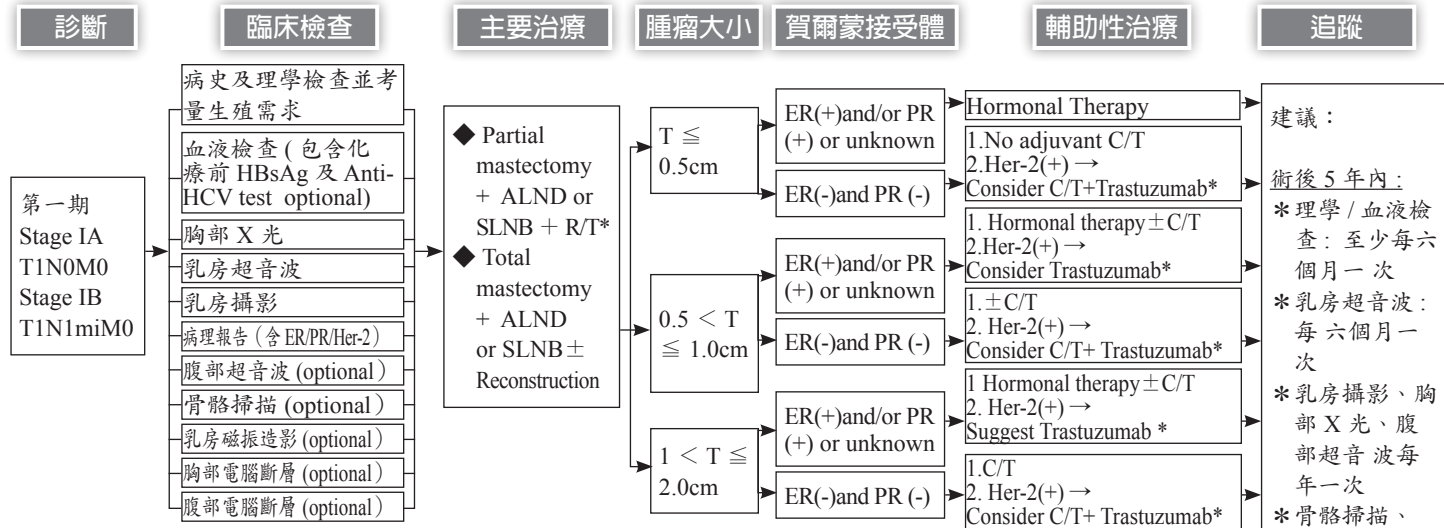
診斷

臨床檢查

主要治療

腫瘤大小

賀爾蒙接受體

輔助性治療

追蹤

第一期
Stage IA
T1N0M0
Stage IB
T1N1miM0

病史及理學檢查並考量生殖需求

血液檢查 ( 包含化療前 HBsAg 及 Anti-HCV test optional)

胸部 X 光

乳房超音波

乳房攝影

病理報告 (含 ER/PR/Her-2)

腹部超音波 (optional)

骨骼掃描 (optional)

乳房磁振造影 (optional)

胸部電腦斷層 (optional)

腹部電腦斷層 (optional)

◆ Partial mastectomy + ALND or SLNB + R/T*
◆ Total mastectomy + ALND or SLNB ± Reconstruction

$T \leqq 0.5cm$

$0.5 < T \leqq 1.0cm$

$1 < T \leqq 2.0cm$

ER(+)and/or PR (+) or unknown

ER(-)and PR (-)

ER(+)and/or PR (+) or unknown

ER(-)and PR (-)

ER(+)and/or PR (+) or unknown

ER(-)and PR (-)

Hormonal Therapy

1.No adjuvant C/T
2.Her-2(+) →
Consider C/T+Trastuzumab*

1. Hormonal therapy ± C/T
2.Her-2(+) →
Consider Trastuzumab*

1. ± C/T
2. Her-2(+) →
Consider C/T+ Trastuzumab*

1 Hormonal therapy ± C/T
2. Her-2(+) →
Suggest Trastuzumab *

1.C/T
2. Her-2(+) →
Consider C/T+ Trastuzumab*

建議:

術後 5 年內:
＊理學 / 血液檢查: 至少每六個月一次
＊乳房超音波: 每 六個月一次
＊乳房攝影、胸部 X 光、腹部超音 波每年一次
＊骨骼掃描、